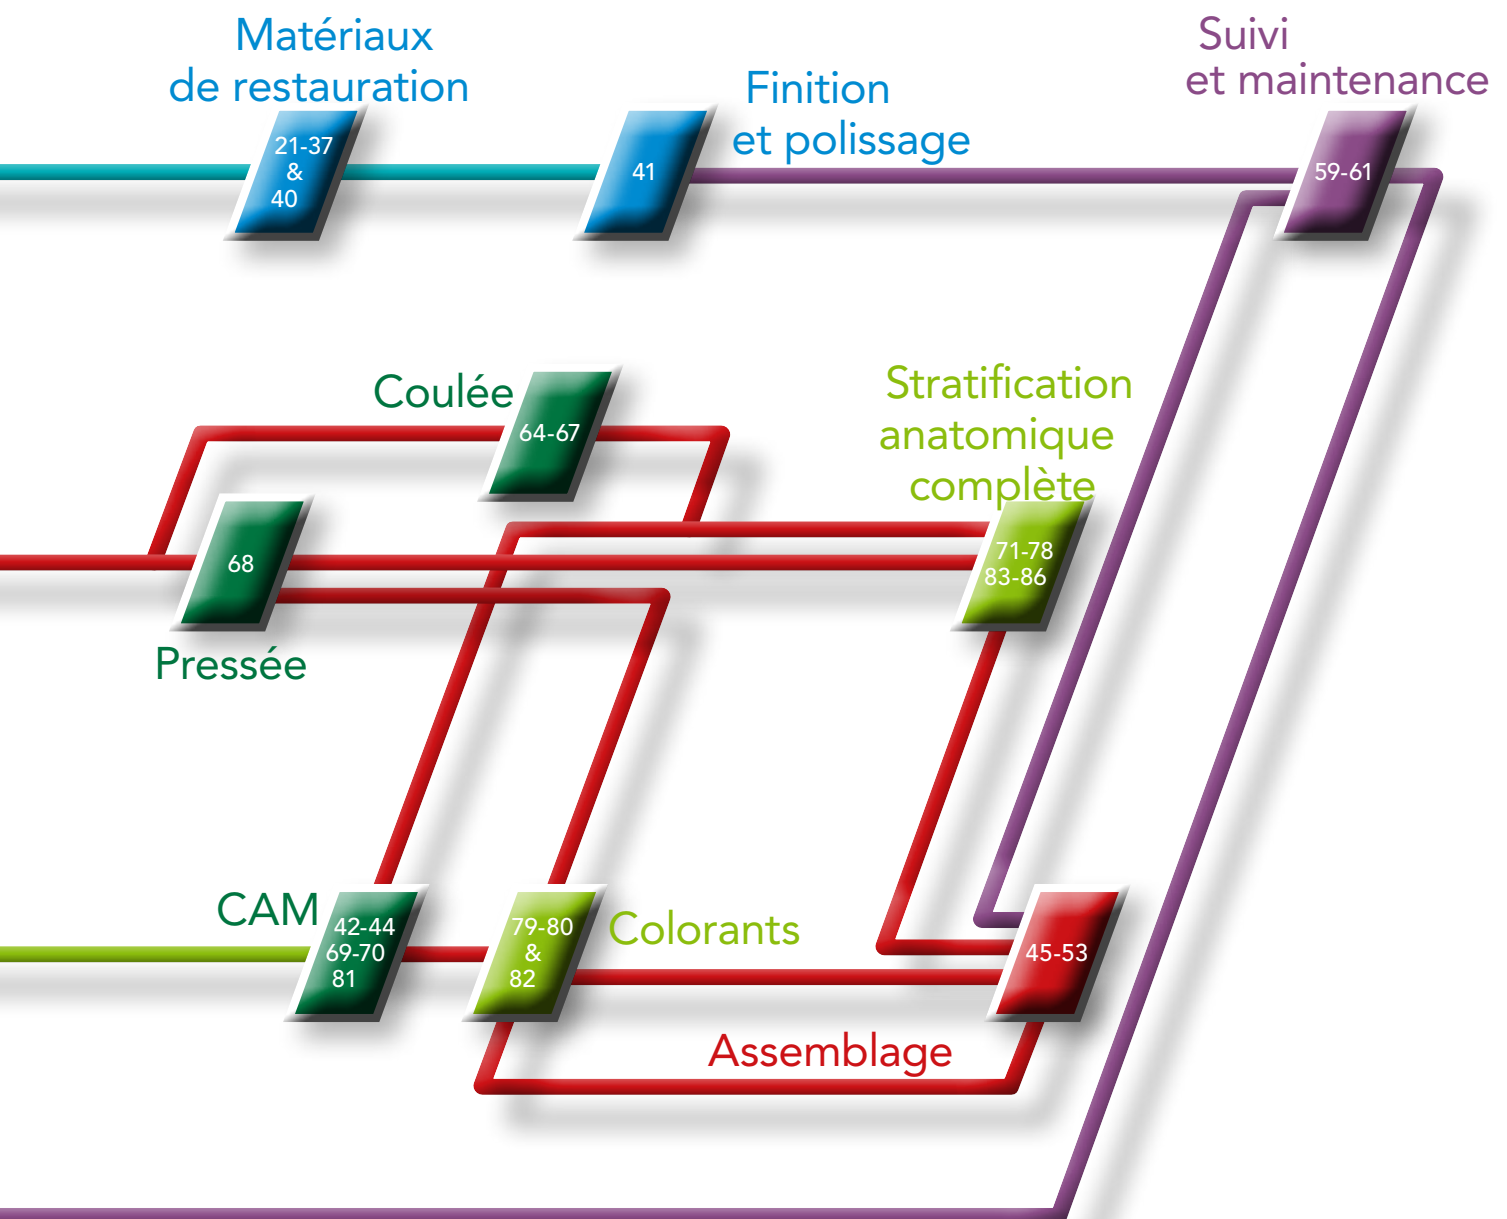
Matériaux de restauration

21-37 & 40

41

Finition et polissage

Suivi et maintenance

59-61

Coulée

64-67

Stratification anatomique complète

68

71-78 83-86

Pressée

CAM

42-44 69-70 81

79-80 & 82

Colorants

45-53

Assemblage